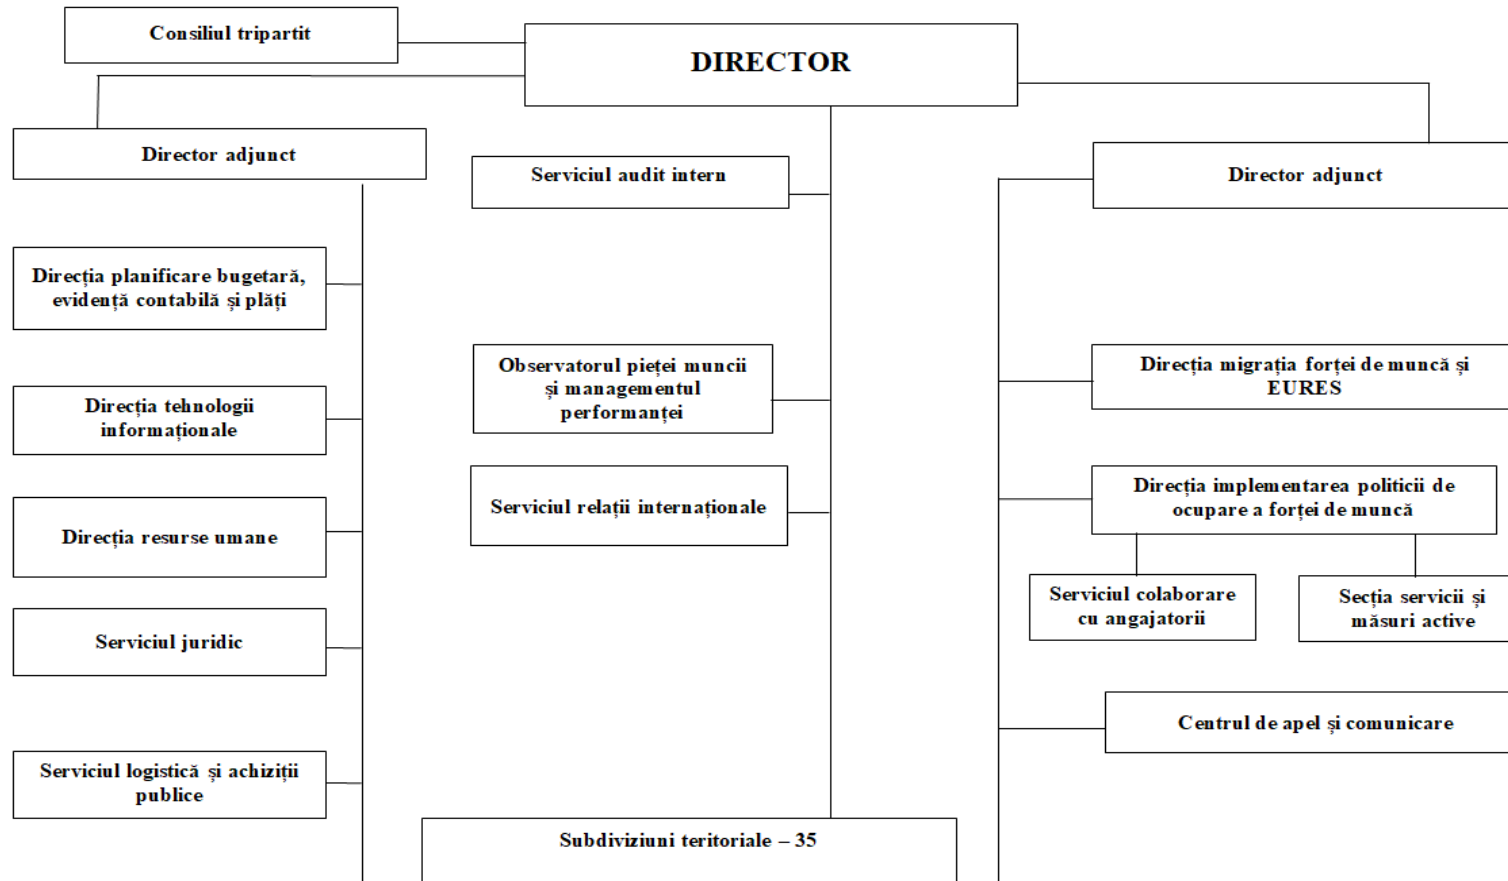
Consiliul tripartit

DIRECTOR

Director adjunct

Serviciul audit intern

Director adjunct

Direcția planificare bugetară, evidență contabilă și plăți

Observatorul pieței muncii și managementul performanței

Direcția migrația forței de muncă și EURES

Direcția tehnologii informaționale

Serviciul relații internaționale

Direcția implementarea politicii de ocupare a forței de muncă

Direcția resurse umane

Serviciul colaborare cu angajatorii

Secția servicii și măsuri active

Serviciul juridic

Centrul de apel și comunicare

Serviciu logistică și achiziții publice

Subdiviziuni teritoriale – 35